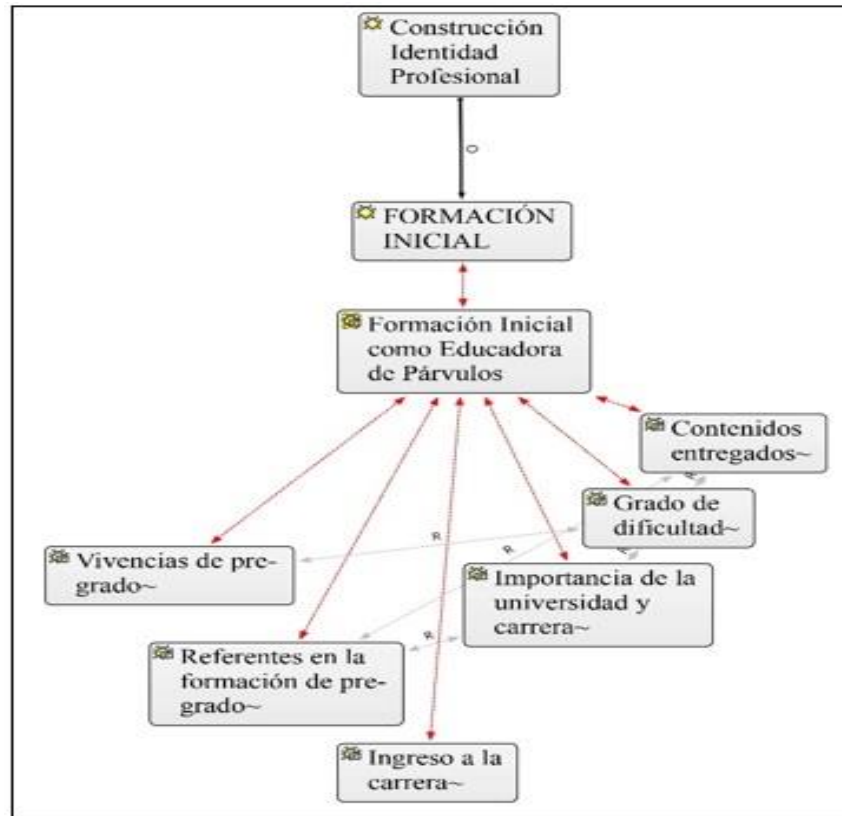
Construcción Identidad Profesional

O

FORMACIÓN INICIAL

Formación Inicial como Educadora de Párvulos

Contenidos entregados~

Grado de dificultad~

Vivencias de pregrado~

R

R

Importancia de la universidad y carrera~

R

Referentes en la formación de pregrado~

Ingreso a la carrera~